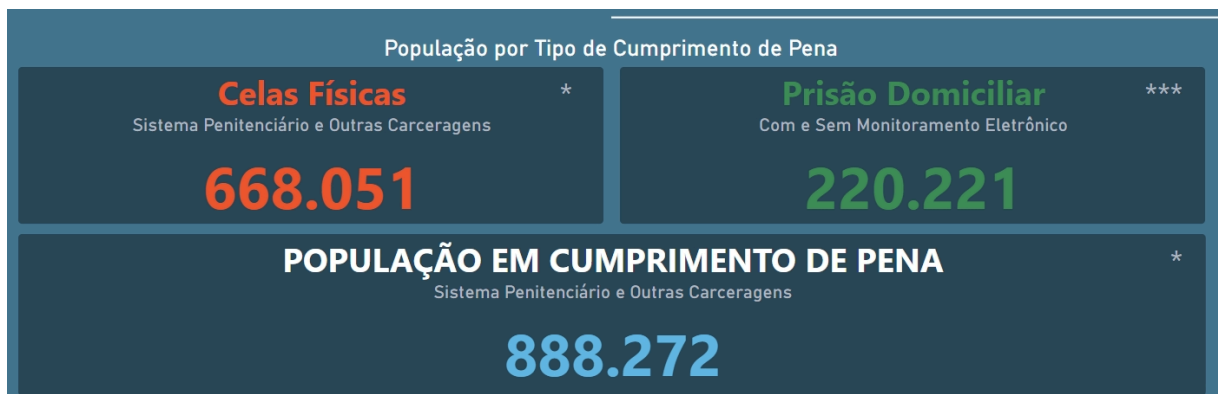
População por Tipo de Cumprimento de Pena

Celas Físicas
*
Sistema Penitenciário e Outras Carceragens
668.051

Prisão Domiciliar
***
Com e Sem Monitoramento Eletrônico
220.221

POPULAÇÃO EM CUMPRIMENTO DE PENA
*
Sistema Penitenciário e Outras Carceragens
888.272